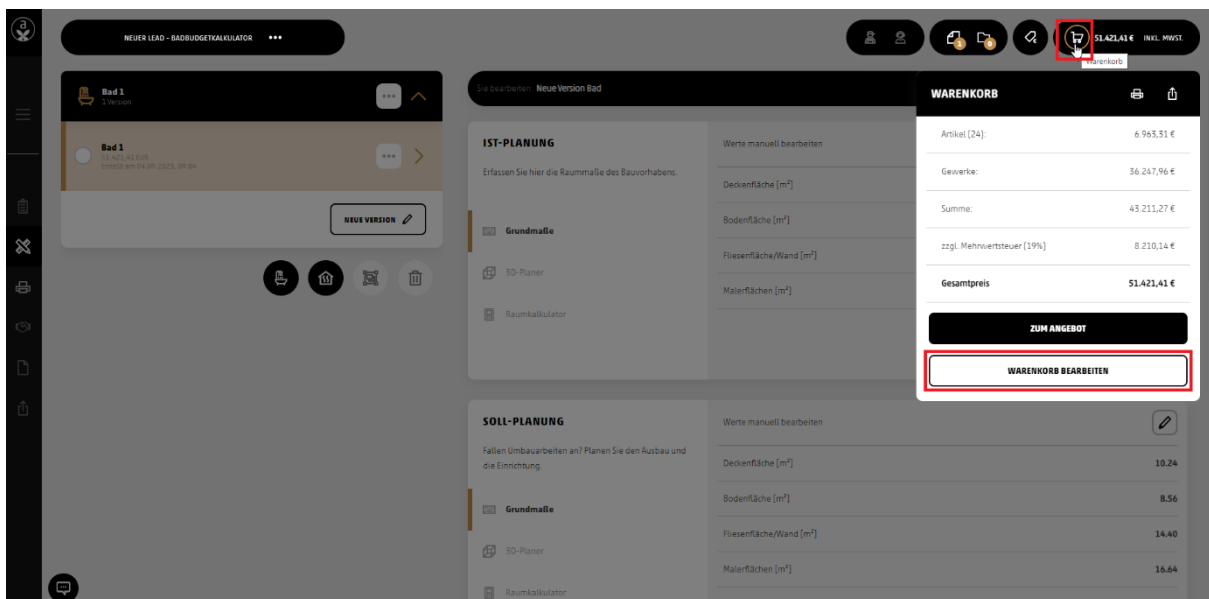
NEUER LEAD - BADBUDGETKALKULATOR •••

51.421,41 € INKL. MWST.

Warenkorb

Bad 1
1 Version

Bad 1
51.421,41 EUR
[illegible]

NEUE VERSION

Sie bearbeiten: Neue Version Bad

IST-PLANUNG

Erfassen Sie hier die Raummaße des Bauvorhabens.

Grundmaße

3D-Planer

Raumkalkulator

Werte manuell bearbeiten

Deckenfläche [m²]

Bodenfläche [m²]

Fliesenfläche/Wand [m²]

Malerflächen [m²]

WARENKORB

| | |
|---|---|
| Artikel (24): | 6.963,31 € |
| Gewerke: | 36.247,96 € |
| Summe: | 43.211,27 € |
| zzgl. Mehrwertsteuer (19%) | 8.210,14 € |
| Gesamtpreis | 51.421,41 € |

ZUM ANGEBOT

WARENKORB BEARBEITEN

SOLL-PLANUNG

Fallen Umbauarbeiten an? Planen Sie den Ausbau und die Einrichtung.

Grundmaße

3D-Planer

Raumkalkulator

Werte manuell bearbeiten

| | |
|---|---|
| Deckenfläche [m²] | 10.24 |
| Bodenfläche [m²] | 8.56 |
| Fliesenfläche/Wand [m²] | 14.40 |
| Malerflächen [m²] | 16.64 |